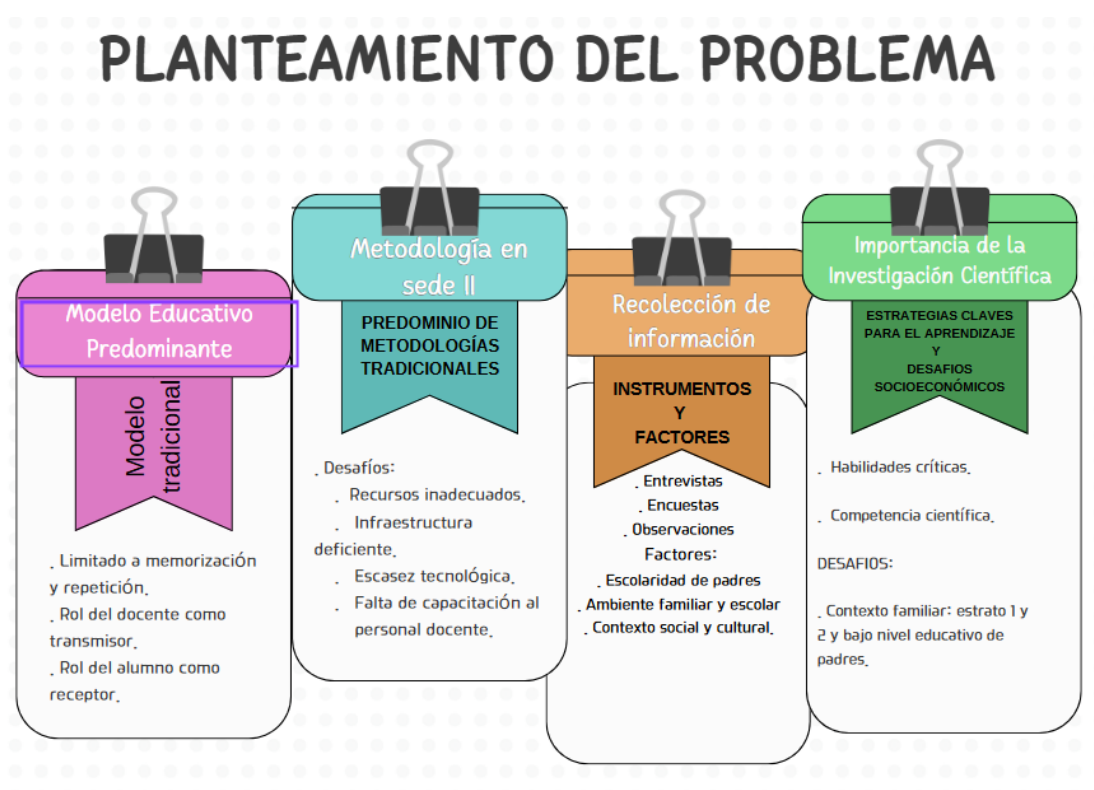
PLANTEAMIENTO DEL PROBLEMA

Modelo Educativo Predominante

Modelo tradicional

. Limitado a memorización y repetición.
. Rol del docente como transmisor.
. Rol del alumno como receptor.

Metodología en sede II

PREDOMINIO DE METODOLOGÍAS TRADICIONALES

. Desafíos:
. Recursos inadecuados.
. Infraestructura deficiente.
. Escasez tecnológica.
. Falta de capacitación al personal docente.

Recolección de información

INSTRUMENTOS Y FACTORES

. Entrevistas
. Encuestas
. Observaciones
Factores:
. Escolaridad de padres
. Ambiente familiar y escolar
. Contexto social y cultural.

Importancia de la Investigación Científica

ESTRATEGIAS CLAVES PARA EL APRENDIZAJE Y DESAFIOS SOCIOECONÓMICOS

. Habilidades críticas.

. Competencia científica.

DESAFIOS:

. Contexto familiar: estrato 1 y 2 y bajo nivel educativo de padres.